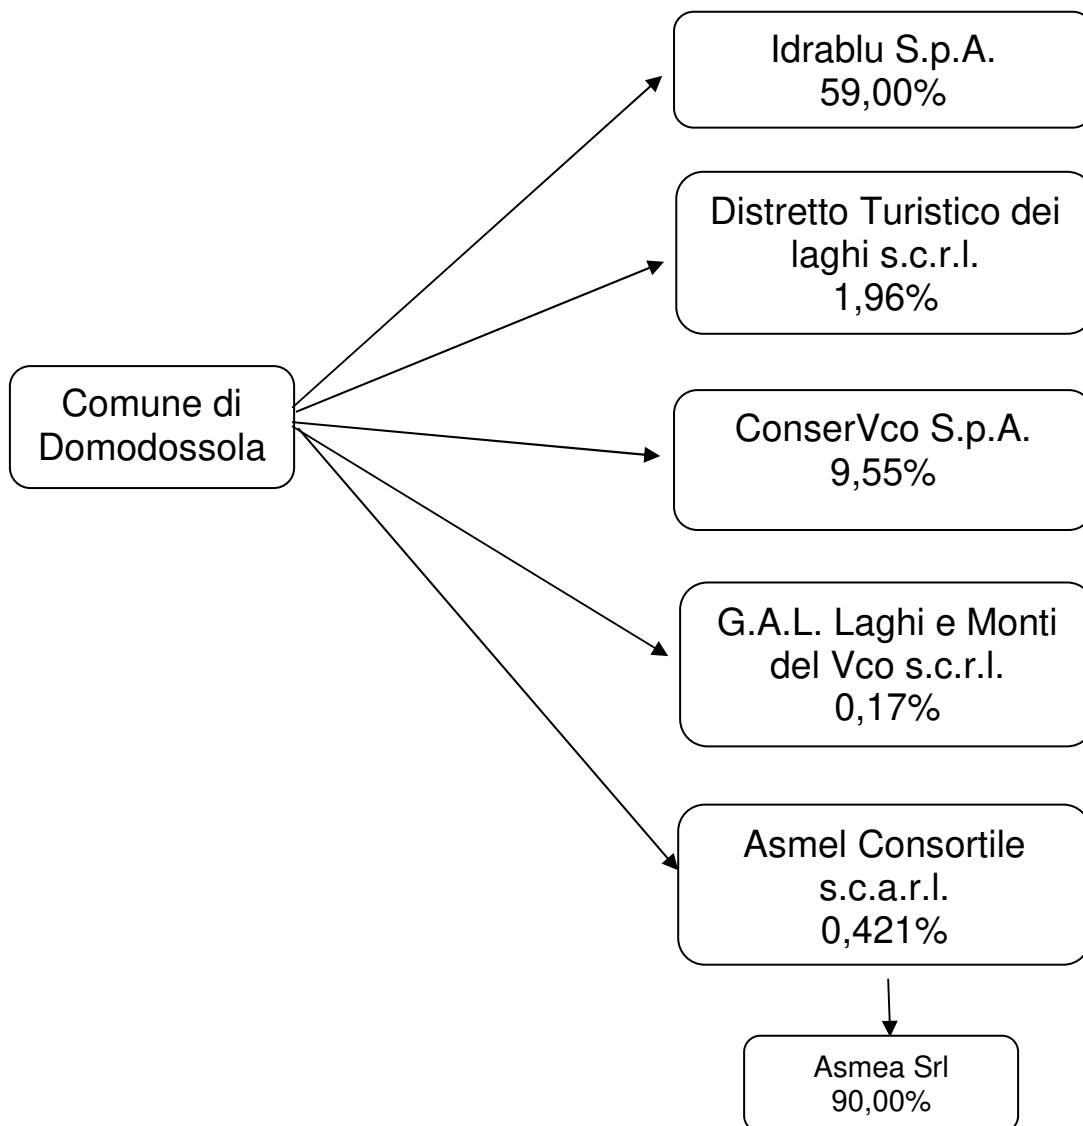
Comune di Domodossola

Idrablu S.p.A.
59,00%

Distretto Turistico dei laghi s.c.r.l.
1,96%

ConserVco S.p.A.
9,55%

G.A.L. Laghi e Monti del Vco s.c.r.l.
0,17%

Asmel Consortile s.c.a.r.l.
0,421%

Asmea Srl
90,00%